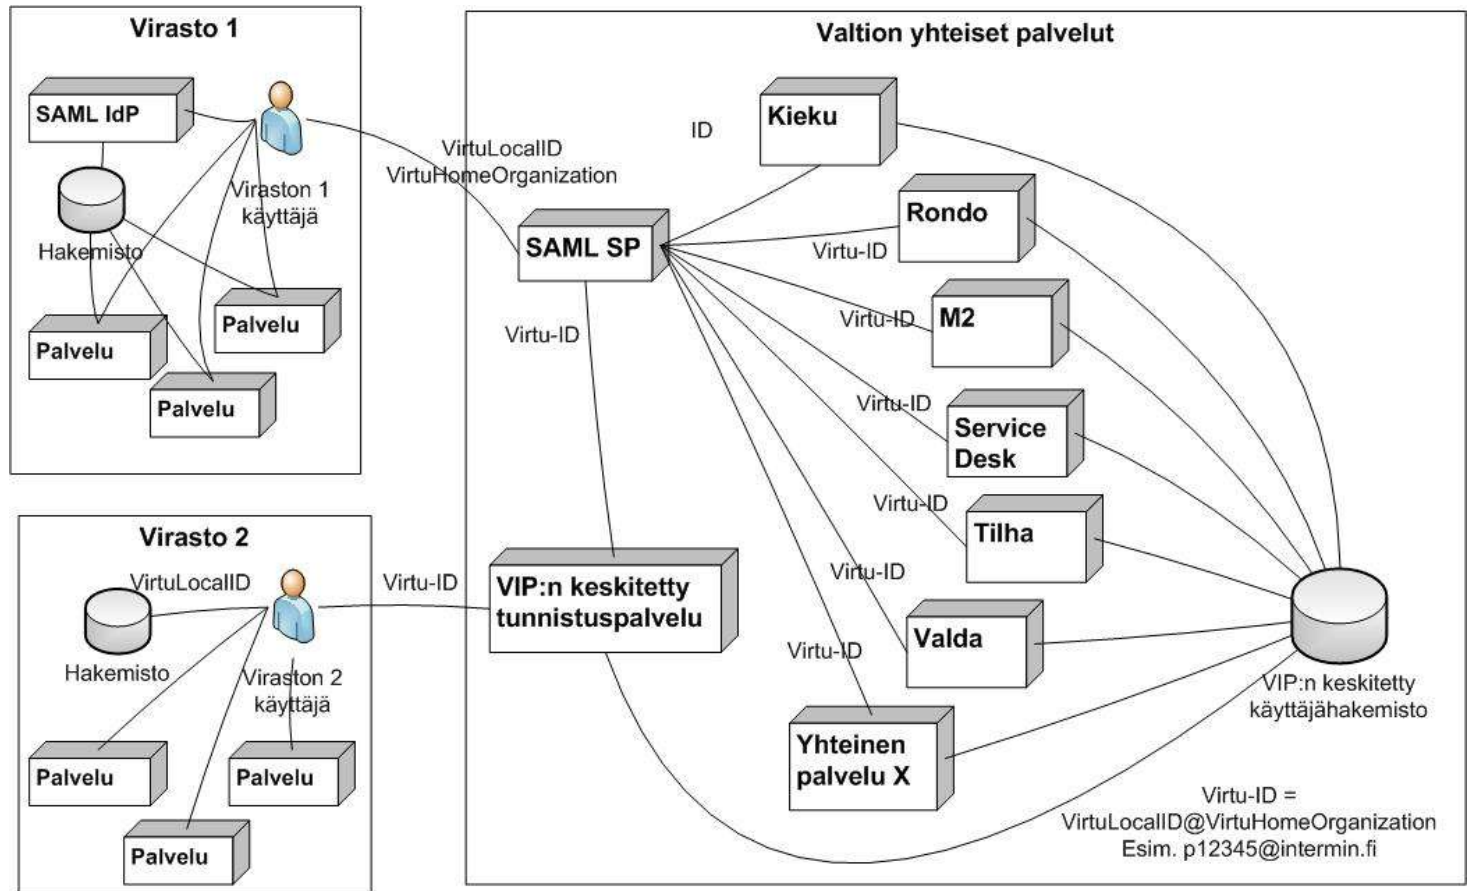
Virasto 1

SAML IdP

Hakemisto

Viraston 1 käyttäjä

Palvelu

Palvelu

Palvelu

Virasto 2

VirtuLocalID

Hakemisto

Viraston 2 käyttäjä

Palvelu

Palvelu

Palvelu

Virtu-ID

Valtion yhteiset palvelut

VirtuLocalID
VirtuHomeOrganization

ID

Kieku

Rondo

SAML SP

Virtu-ID

Virtu-ID

M2

Virtu-ID

Virtu-ID

Service Desk

Virtu-ID

Tilha

Virtu-ID

VIP:n keskitetty tunnistuspalvelu

Valda

Virtu-ID

Yhteinen palvelu X

VIP:n keskitetty käyttäjähakemisto

Virtu-ID =
VirtuLocalID@VirtuHomeOrganization
Esim. p12345@intermin.fi